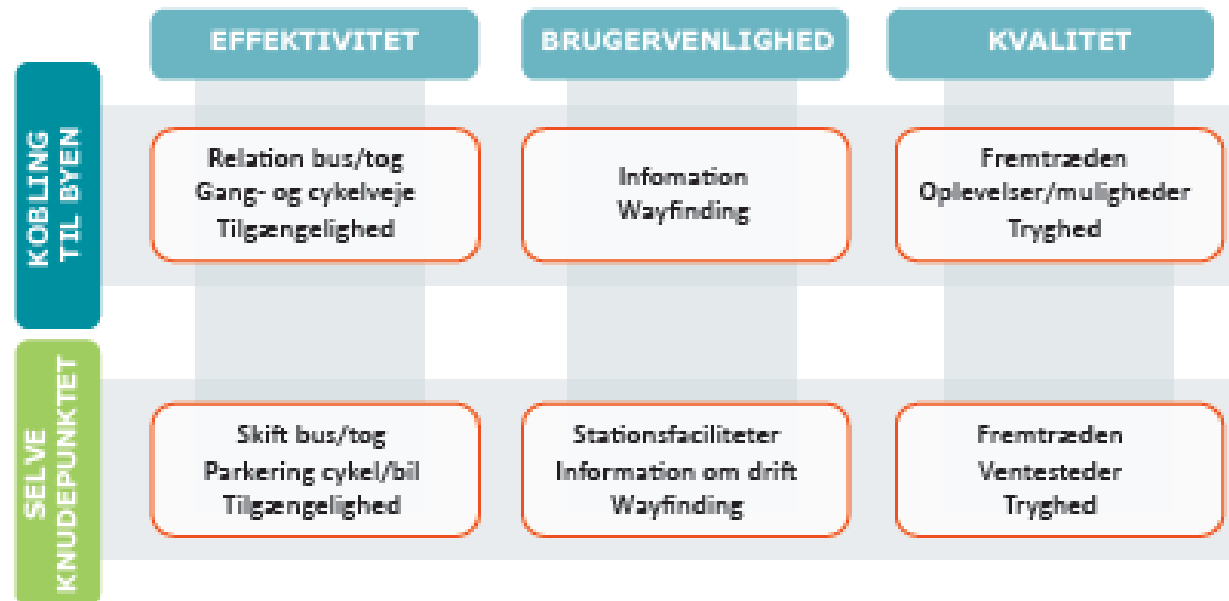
|  | EFFEKTIVITET | BRUGERVENLIGHED | KVALITET |
|---|---|---|---|
| KOBLING TIL BYEN | Relation bus/tog Gang- og cykelveje Tilgængelighed | Infomation Wayfinding | Fremtræden Oplevelser/muligheder Tryghed |
| SELVE KNUDEPUNKTET | Skift bus/tog Parkering cykel/bil Tilgængelighed | Stationsfaciliteter Information om drift Wayfinding | Fremtræden Ventesteder Tryghed |